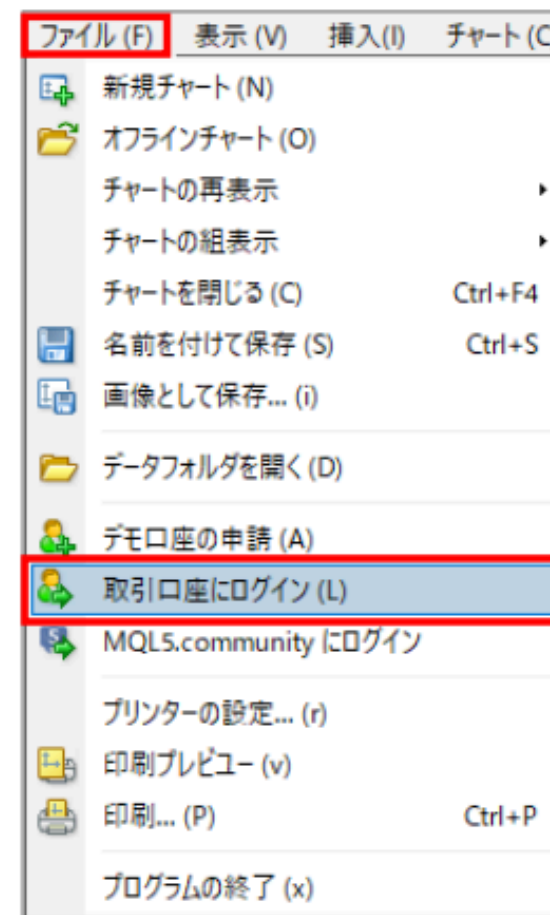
ファイル (F)　表示 (V)　挿入(I)　チャート (C

新規チャート (N)
オフラインチャート (O)
チャートの再表示
チャートの組表示
チャートを閉じる (C)　Ctrl+F4
名前を付けて保存 (S)　Ctrl+S
画像として保存... (i)
データフォルダを開く (D)
デモ口座の申請 (A)
取引口座にログイン (L)
MQL5.community にログイン
プリンターの設定... (r)
印刷プレビュー (v)
印刷... (P)　Ctrl+P
プログラムの終了 (x)